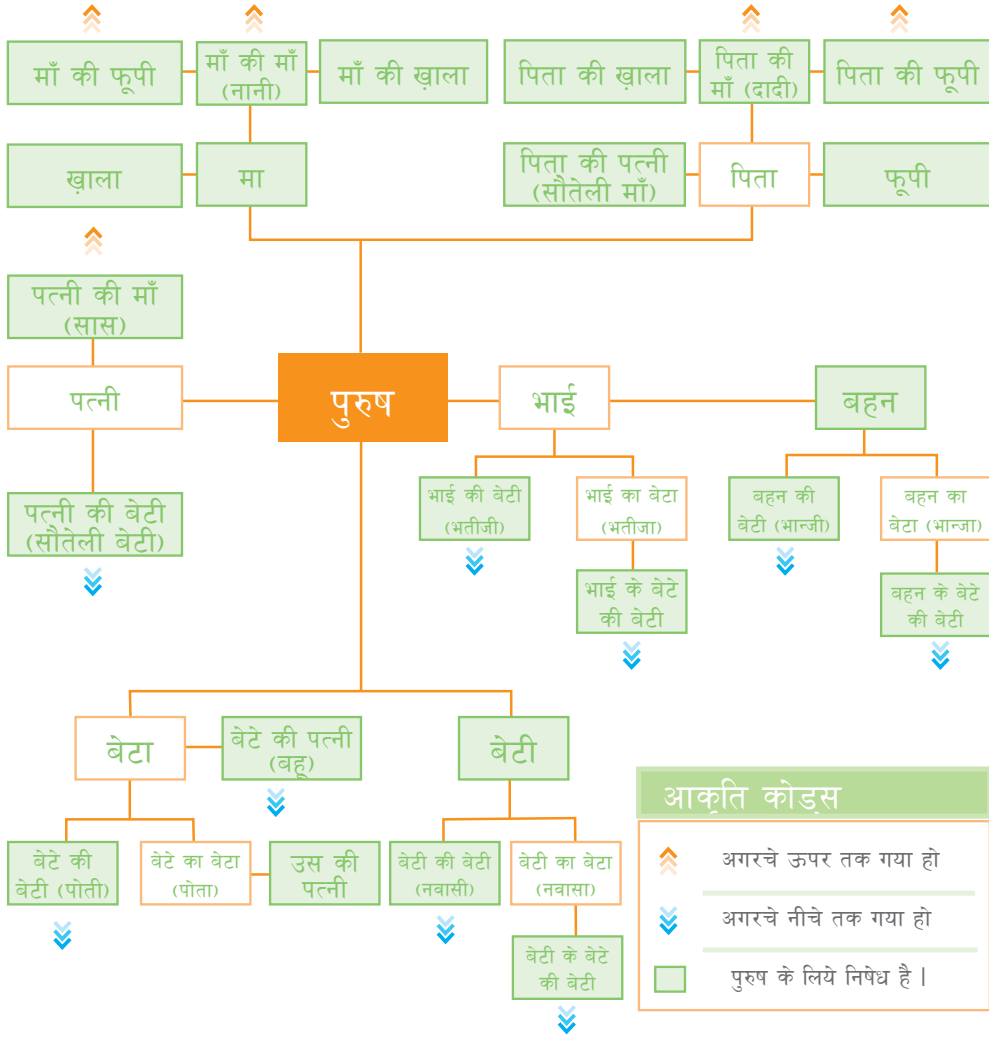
माँ की फूपी
माँ की माँ (नानी)
माँ की ख़ाला
पिता की ख़ाला
पिता की माँ (दादी)
पिता की फूपी
ख़ाला
मा
पिता की पत्नी (सौतेली माँ)
पिता
फूपी
पत्नी की माँ (सास)
पत्नी
पुरुष
भाई
बहन
पत्नी की बेटी (सौतेली बेटी)
भाई की बेटी (भतीजी)
भाई का बेटा (भतीजा)
बहन की बेटी (भान्जी)
बहन का बेटा (भान्जा)
भाई के बेटे की बेटी
बहन के बेटे की बेटी
बेटा
बेटे की पत्नी (बहू)
बेटी
बेटे की बेटी (पोती)
बेटे का बेटा (पोता)
उस की पत्नी
बेटी की बेटी (नवासी)
बेटी का बेटा (नवासा)
बेटी के बेटे की बेटी
आकृति कोड्स
अगरचे ऊपर तक गया हो
अगरचे नीचे तक गया हो
पुरुष के लिये निषेध है।